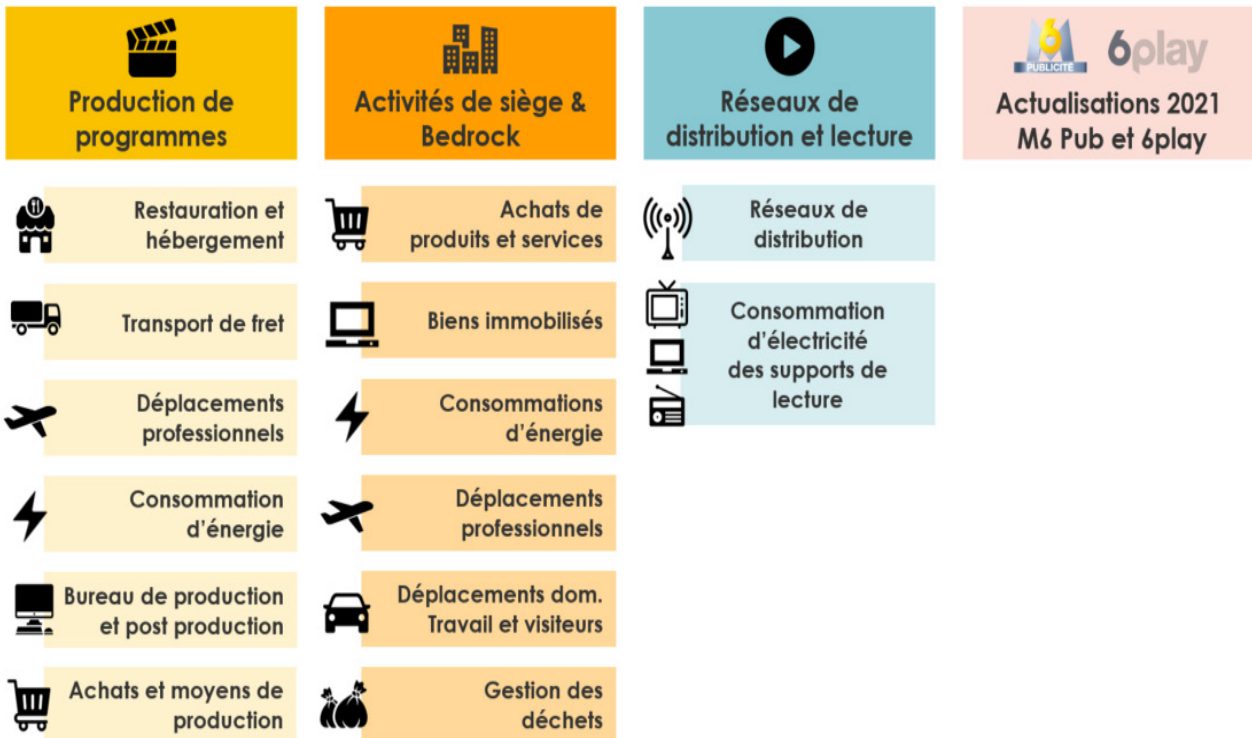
Production de programmes

Restauration et hébergement

Transport de fret

Déplacements professionnels

Consommation d'énergie

Bureau de production et post production

Achats et moyens de production

Activités de siège & Bedrock

Achats de produits et services

Biens immobilisés

Consommations d'énergie

Déplacements professionnels

Déplacements dom. Travail et visiteurs

Gestion des déchets

Réseaux de distribution et lecture

Réseaux de distribution

Consommation d'électricité des supports de lecture

6 PUBLICITÉ 6play

Actualisations 2021 M6 Pub et 6play